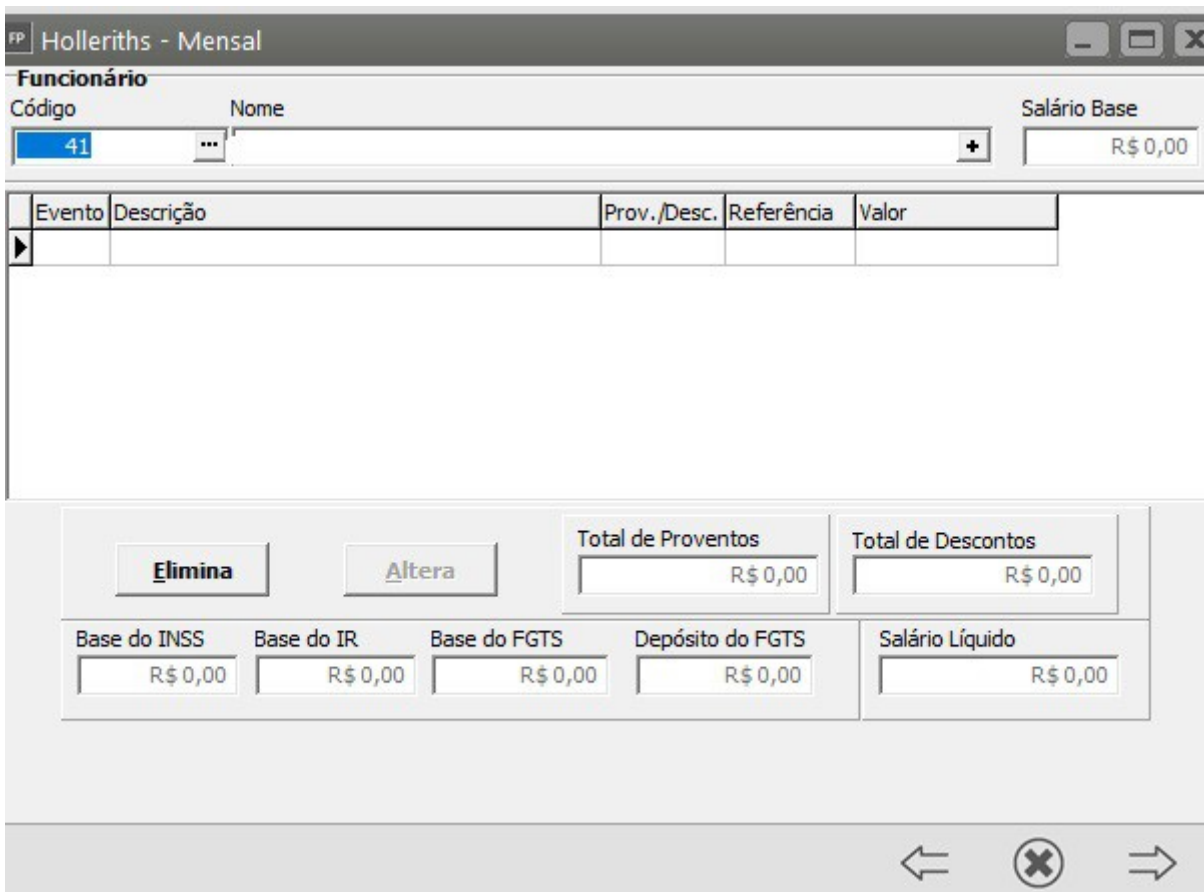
FP Holleriths - Mensal

Funcionário
Código
41 ...
Nome
+
Salário Base
R$ 0,00

| Evento | Descrição | Prov./Desc. | Referência | Valor |
|---|---|---|---|---|
| | | | | |

Elimina
Altera
Total de Proventos
R$ 0,00
Total de Descontos
R$ 0,00

Base do INSS
R$ 0,00
Base do IR
R$ 0,00
Base do FGTS
R$ 0,00
Depósito do FGTS
R$ 0,00
Salário Líquido
R$ 0,00